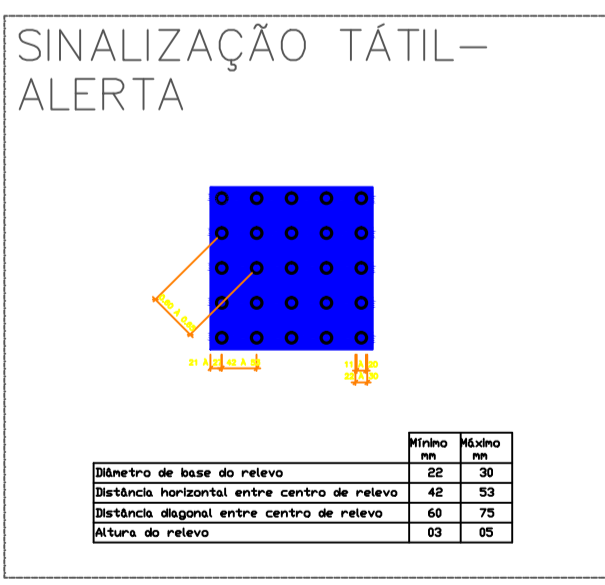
SINALIZAÇÃO TÁTIL—ALERTA

60 À 75

21 À 31 42 À 53

11 À 20
22 À 30

| | Mínimo mm | Máximo mm |
|---|---|---|
| Diâmetro de base do relevo | 22 | 30 |
| Distância horizontal entre centro de relevo | 42 | 53 |
| Distância diagonal entre centro de relevo | 60 | 75 |
| Altura do relevo | 03 | 05 |